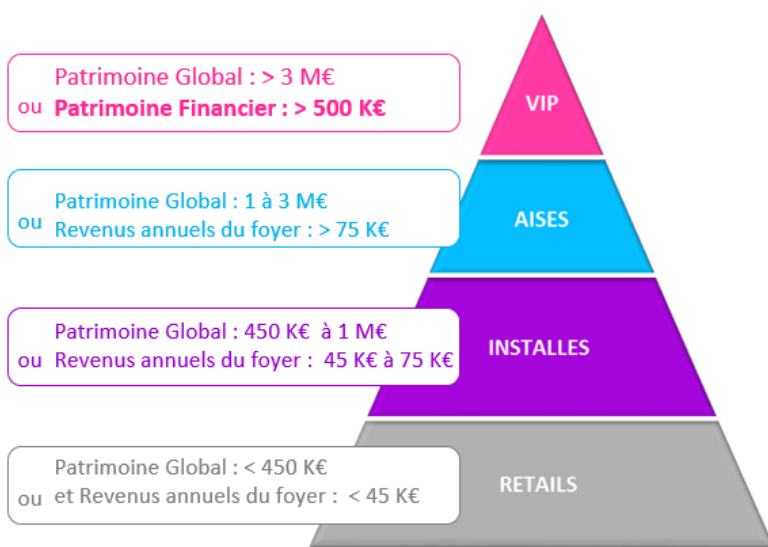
Patrimoine Global : > 3 M€
ou **Patrimoine Financier : > 500 K€**

VIP

Patrimoine Global : 1 à 3 M€
ou Revenus annuels du foyer : > 75 K€

AISES

Patrimoine Global : 450 K€ à 1 M€
ou Revenus annuels du foyer : 45 K€ à 75 K€

INSTALLES

Patrimoine Global : < 450 K€
ou et Revenus annuels du foyer : < 45 K€

RETAILS